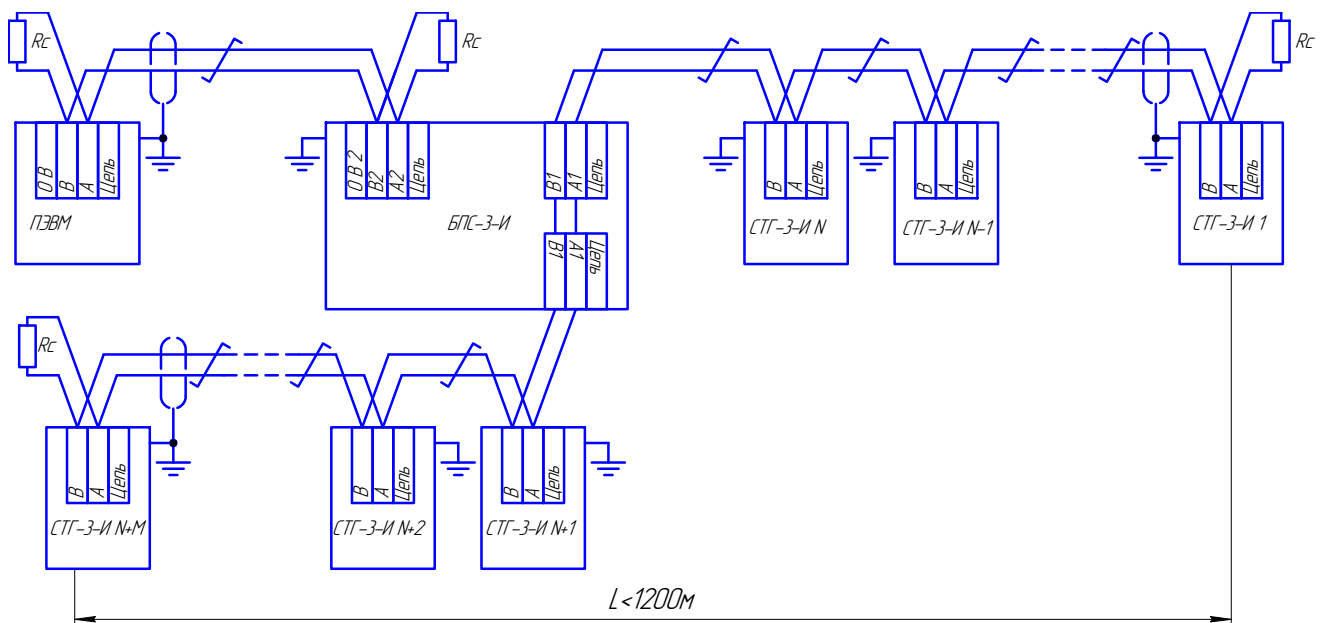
Rc
Rc
Rc
Rc

0 В
В
А
Цепь
ПЭВМ

0 В 2
В2
А2
Цепь
В1
А1
Цепь
БПС-3-И
В1
А1
Цепь

В
А
Цепь
СТГ-3-И N

В
А
Цепь
СТГ-3-И N-1

В
А
Цепь
СТГ-3-И 1

В
А
Цепь
СТГ-3-И N+M

В
А
Цепь
СТГ-3-И N+2

В
А
Цепь
СТГ-3-И N+1

L<1200м